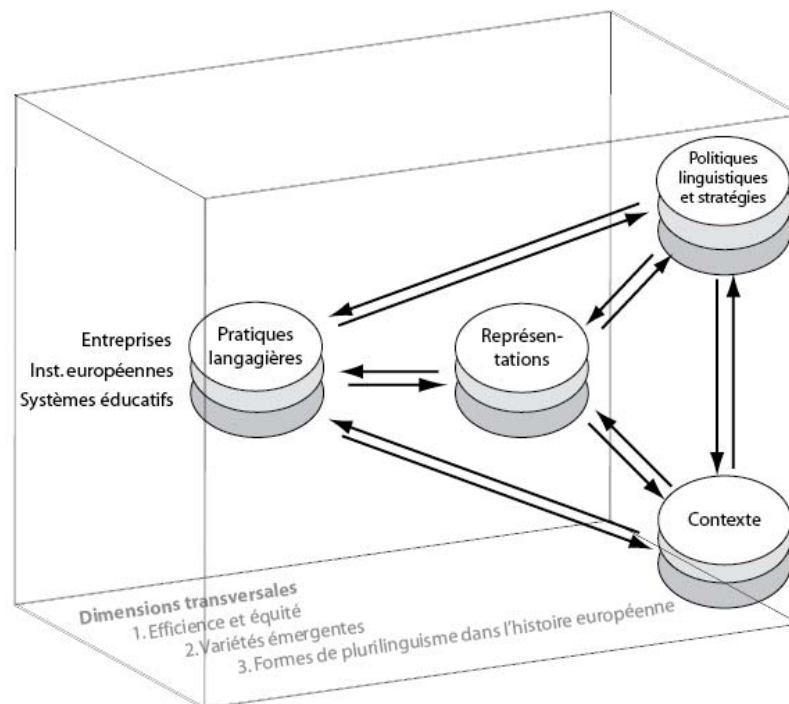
Politiques linguistiques et stratégies

Entreprises
Inst. européennes
Systèmes éducatifs

Pratiques langagières

Représentations

Contexte

Dimensions transversales
1. Efficience et équité
2. Variétés émergentes
3. Formes de plurilinguisme dans l'histoire européenne